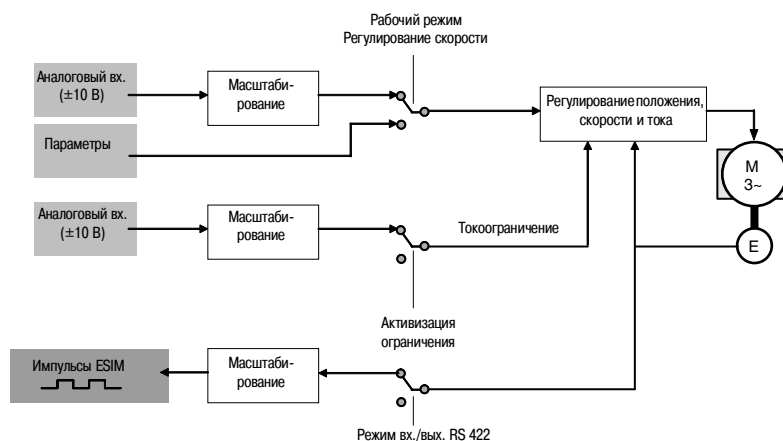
Рабочий режим
Регулирование скорости

Аналоговый вх. (±10 В)

Масштабирование

Регулирование положения, скорости и тока

Параметры

M 3~

Аналоговый вх. (±10 В)

Масштабирование

Токоограничение

E

Активизация ограничения

Импульсы ESIM

Масштабирование

Режим вх./вых. RS 422